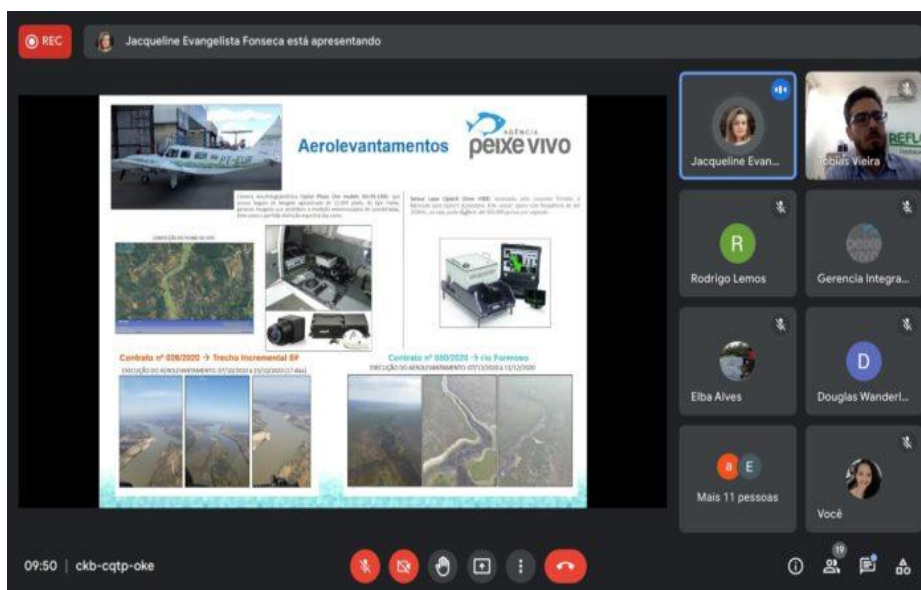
REC

Jacqueline Evangelista Fonseca está apresentando

Aerolevantamentos

AGÊNCIA
peixe vivo

PT-EUP

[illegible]

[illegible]

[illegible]

Contrato nº 028/2020 → Trecho Incremental SF

EXECUÇÃO DO AEROLEVANTAMENTO: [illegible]

Contrato nº 030/2020 → rio Formoso

EXECUÇÃO DO AEROLEVANTAMENTO: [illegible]

Jacqueline Evan...

Tobias Vieira

REFL

R

Rodrigo Lemos

Gerencia Integra...

Elba Alves

D

Douglas Wanderl...

a E

Mais 11 pessoas

Você

09:50 | ckb-cqtp-oke

19